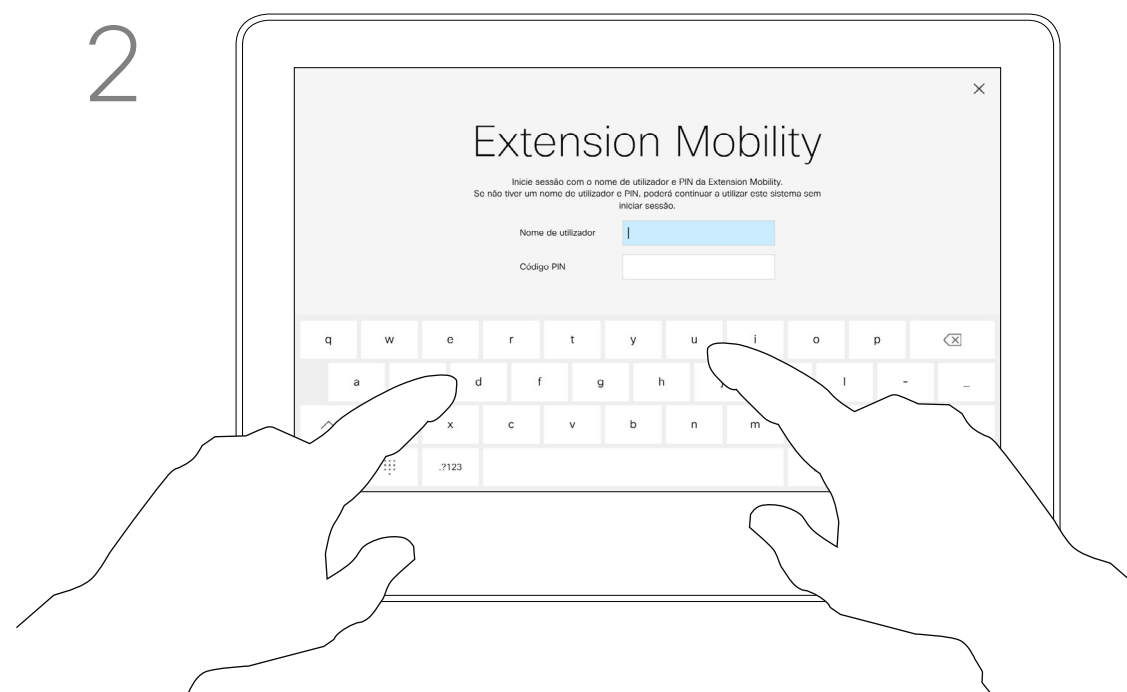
2

×

Extension Mobility

Inicie sessão com o nome de utilizador e PIN da Extension Mobility. Se não tiver um nome de utilizador e PIN, poderá continuar a utilizar este sistema sem iniciar sessão.

Nome de utilizador

Código PIN

q w e r t y u i o p

a d f g h l - _

x c v b n m

.?123